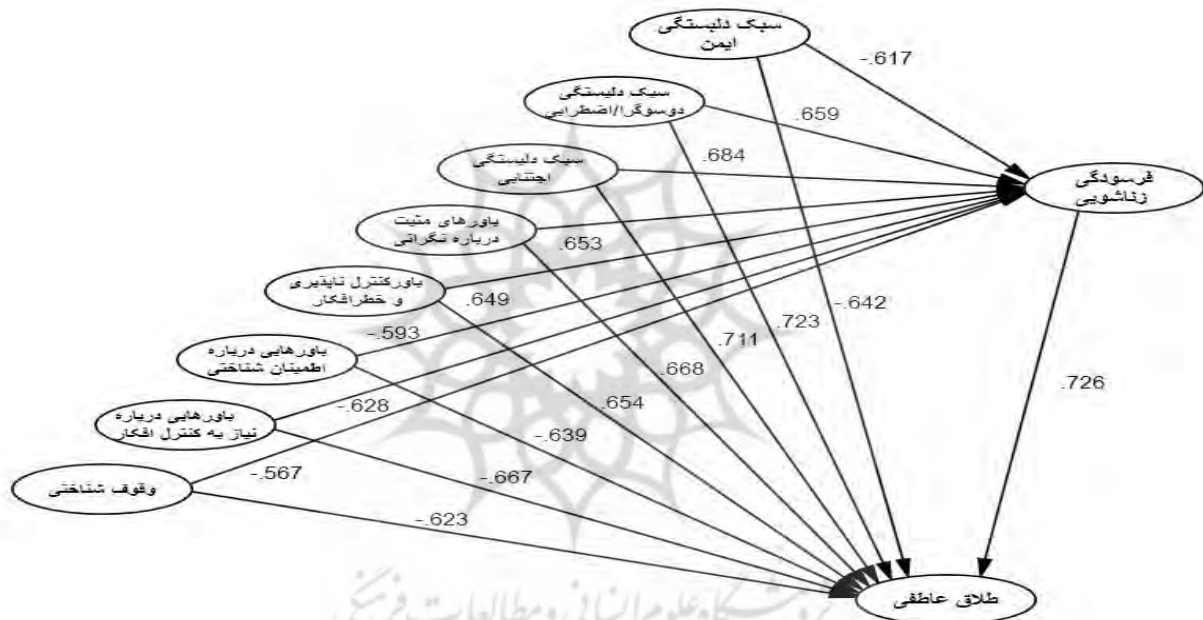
سبک دلبستگی ایمن

-.617

سبک دلبستگی دوسوگرا/اضطرابی

.659

.684

سبک دلبستگی اجتنابی

فرسودگی زناشویی

باورهای مثبت درباره نگرانی

.653

باورکنترل ناپذیری و خطرافکار

.649

-.642

.723

-.593

.711

باورهایی درباره اطمینان شناختی

.668

.726

باورهایی درباره نیاز به کنترل افکار

-.628

.654

-.639

-.567

-.667

وقوف شناختی

-.623

طلاق عاطفی

پژوهشگاه علوم انسانی و مطالعات فرهنگی